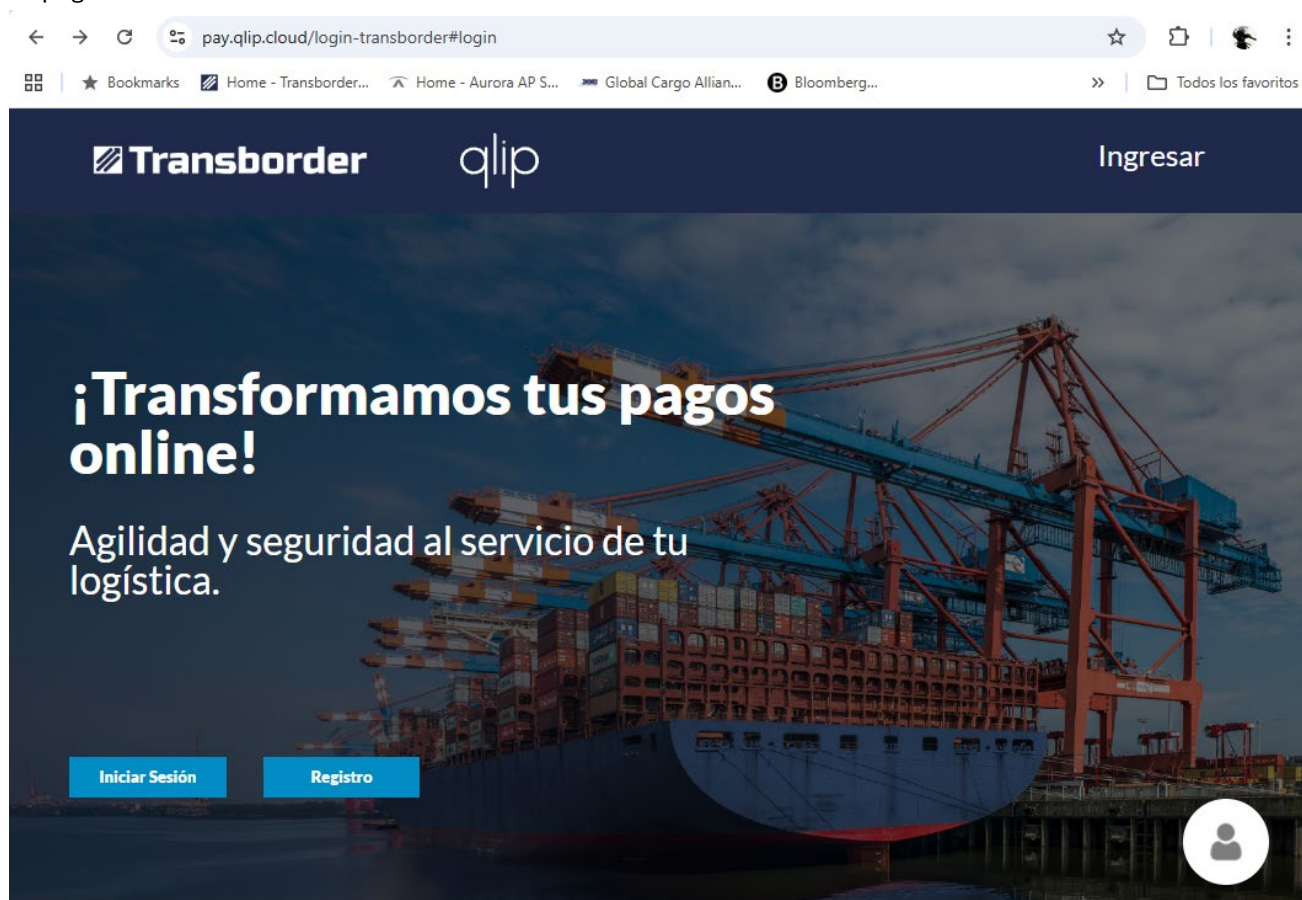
pay.qlip.cloud/login-transborder#login

Bookmarks | Home - Transborder... | Home - Aurora AP S... | Global Cargo Allian... | Bloomberg... | » | Todos los favoritos

Transborder qlip Ingresar

¡Transformamos tus pagos online!

Agilidad y seguridad al servicio de tu logística.

Iniciar Sesión Registro